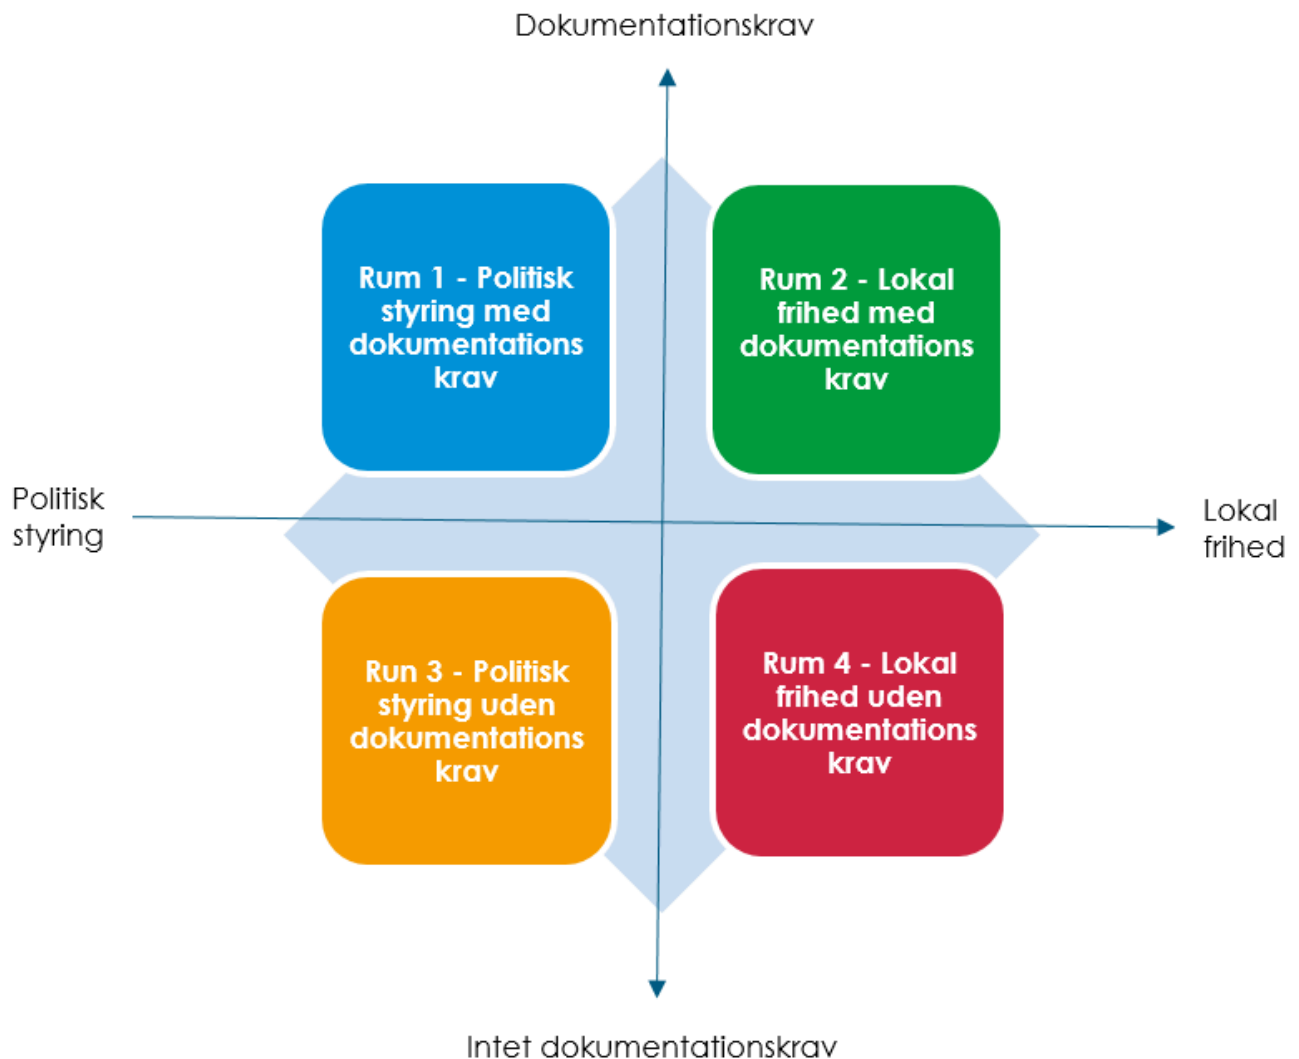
Dokumentationskrav

Rum 1 - Politisk styring med dokumentations krav

Rum 2 - Lokal frihed med dokumentations krav

Politisk styring

Lokal frihed

Run 3 - Politisk styring uden dokumentations krav

Rum 4 - Lokal frihed uden dokumentations krav

Intet dokumentationskrav